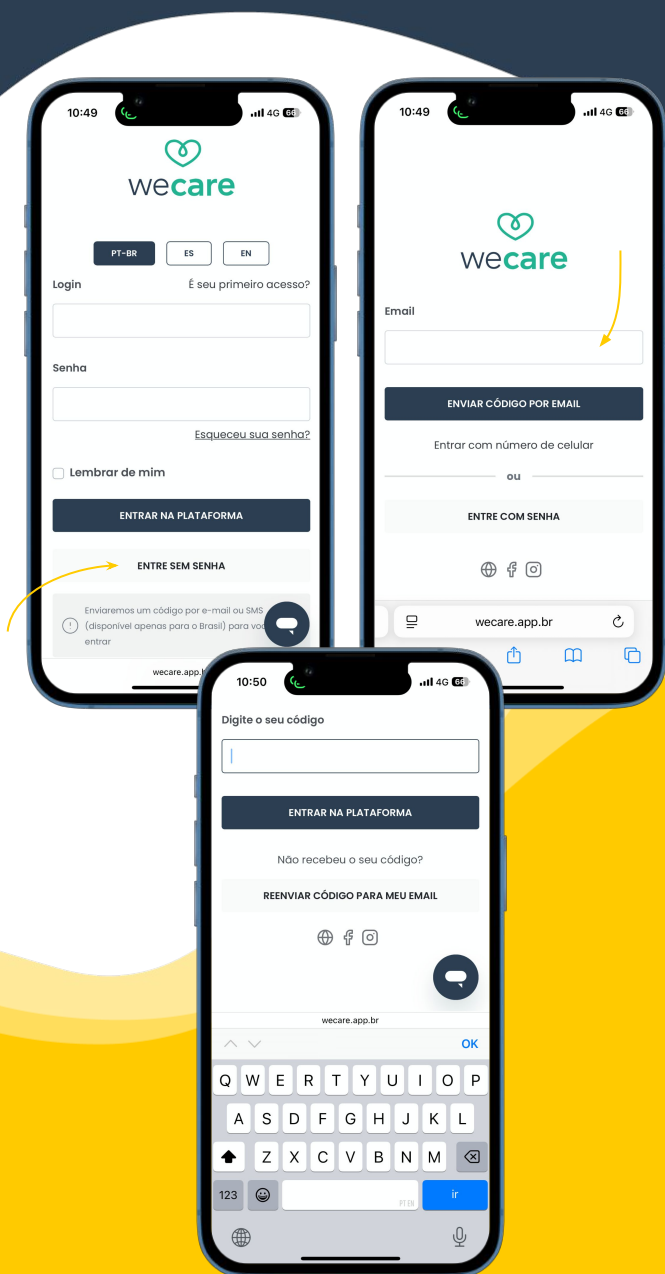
10:49 4G 66

wecare

PT-BR ES EN

Login É seu primeiro acesso?

Senha

Esqueceu sua senha?

Lembrar de mim

ENTRAR NA PLATAFORMA

ENTRE SEM SENHA

Enviaremos um código por e-mail ou SMS (disponível apenas para o Brasil) para voc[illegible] entrar

wecare.app.b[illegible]

10:49 4G 66

wecare

Email

ENVIAR CÓDIGO POR EMAIL

Entrar com número de celular

ou

ENTRE COM SENHA

wecare.app.br

10:50 4G 66

Digite o seu código

ENTRAR NA PLATAFORMA

Não recebeu o seu código?

REENVIAR CÓDIGO PARA MEU EMAIL

wecare.app.br

OK

Q W E R T Y U I O P
A S D F G H J K L
Z X C V B N M
123 PT EN ir